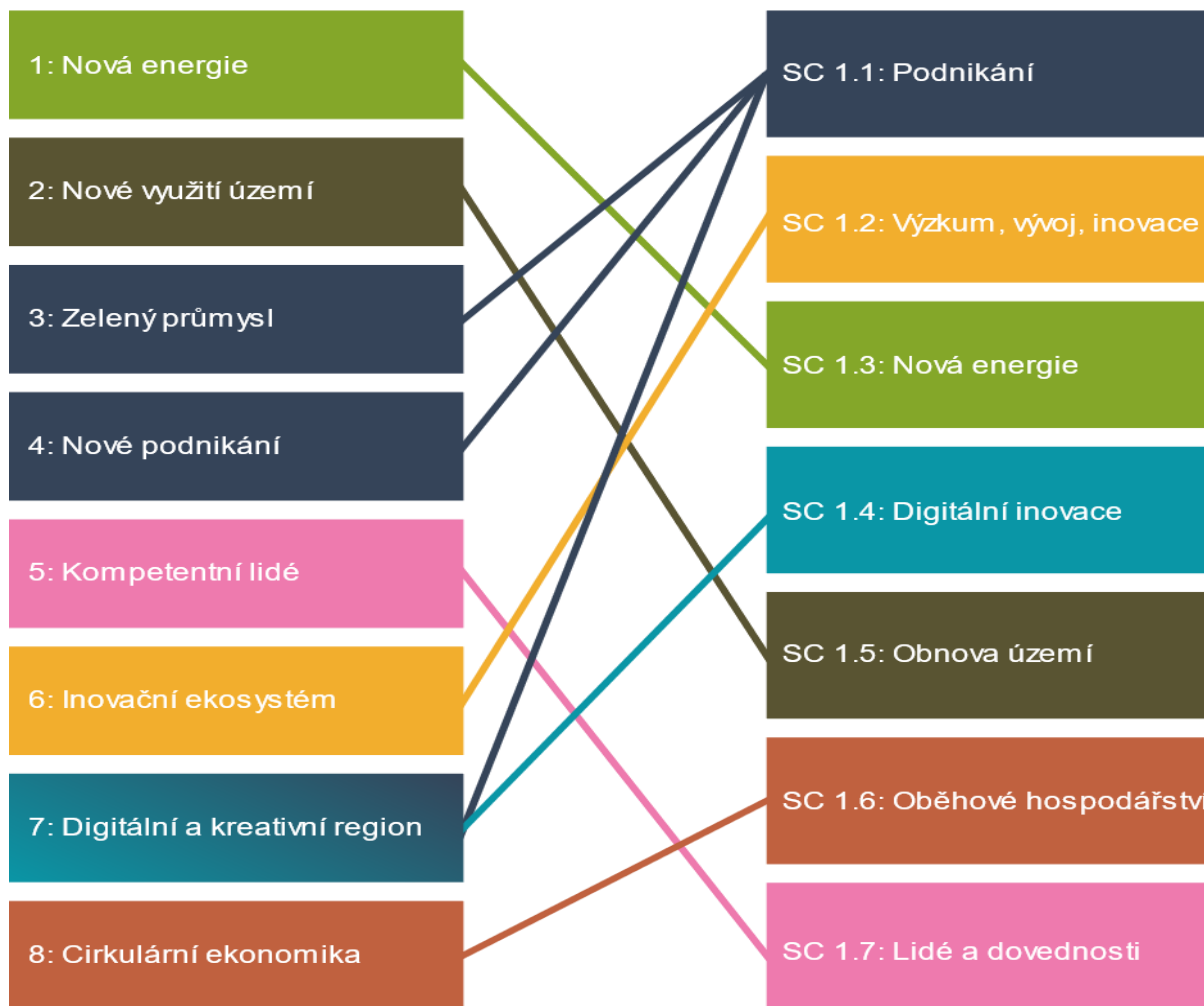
1: Nová energie

2: Nové využití území

3: Zelený průmysl

4: Nové podnikání

5: Kompetentní lidé

6: Inovační ekosystém

7: Digitální a kreativní region

8: Cirkulární ekonomika

SC 1.1: Podnikání

SC 1.2: Výzkum, vývoj, inovace

SC 1.3: Nová energie

SC 1.4: Digitální inovace

SC 1.5: Obnova území

SC 1.6: Oběhové hospodářství

SC 1.7: Lidé a dovednosti